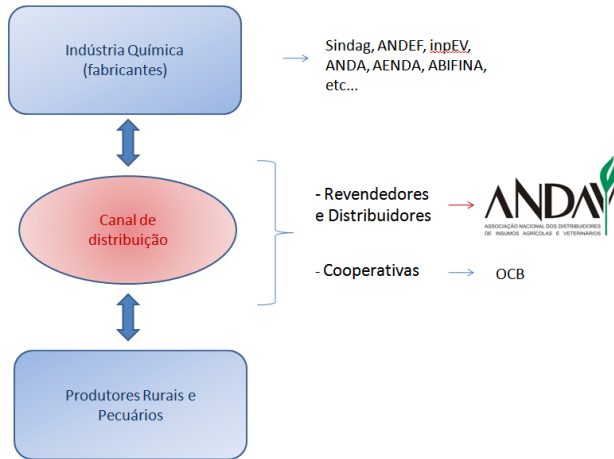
Indústria Química
(fabricantes)

Sindag, ANDEF, inpEV, ANDA, AENDA, ABIFINA, etc...

Canal de distribuição

- Revendedores e Distribuidores

ANDAV
ASSOCIAÇÃO NACIONAL DOS DISTRIBUIDORES DE INSUMOS AGRÍCOLAS E VETERINÁRIOS

- Cooperativas

OCB

Produtores Rurais e Pecuários